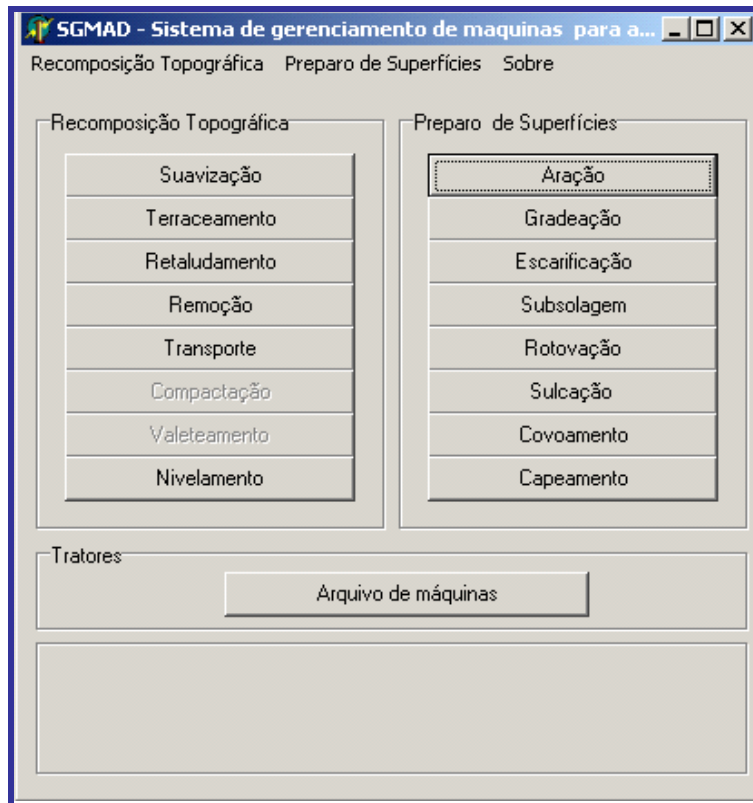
SGMAD - Sistema de gerenciamento de maquinas para a...

Recomposição Topográfica Preparo de Superfícies Sobre

Recomposição Topográfica

Suavização
Terraceamento
Retaludamento
Remoção
Transporte
Compactação
Valeteamento
Nivelamento

Preparo de Superfícies

Aração
Gradeação
Escarificação
Subsolagem
Rotovação
Sulcação
Covoamento
Capeamento

Tratores

Arquivo de máquinas